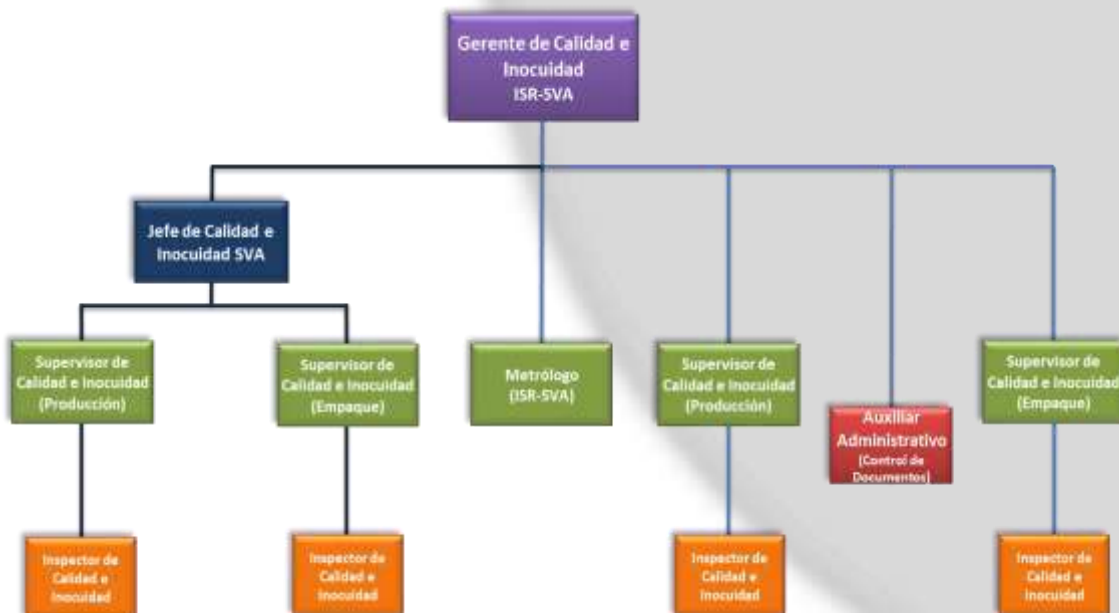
Gerente de Calidad e Inocuidad ISR-SVA

Jefe de Calidad e Inocuidad SVA

Supervisor de Calidad e Inocuidad (Producción)

Supervisor de Calidad e Inocuidad (Empaque)

Metrólogo (ISR-SVA)

Supervisor de Calidad e Inocuidad (Producción)

Auxiliar Administrativo (Control de Documentos)

Supervisor de Calidad e Inocuidad (Empaque)

Inspector de Calidad e Inocuidad

Inspector de Calidad e Inocuidad

Inspector de Calidad e Inocuidad

Inspector de Calidad e Inocuidad